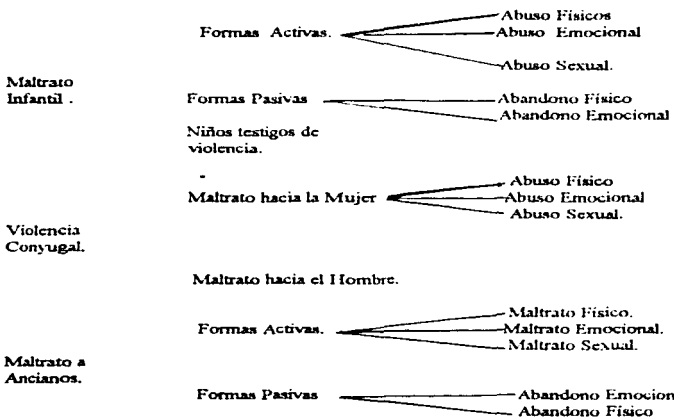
Maltrato Infantil .

Formas Activas.

Abuso Fisicos

Abuso Emocional

Abuso Sexual.

Formas Pasivas

Abandono Físico

Abandono Emocional

Niños testigos de violencia.

Violencia Conyugal.

Maltrato hacia la Mujer

Abuso Físico

Abuso Emocional

Abuso Sexual.

Maltrato hacia el Hombre.

Maltrato a Ancianos.

Formas Activas.

Maltrato Físico.

Maltrato Emocional.

Maltrato Sexual.

Formas Pasivas

Abandono Emocion

Abandono Físico